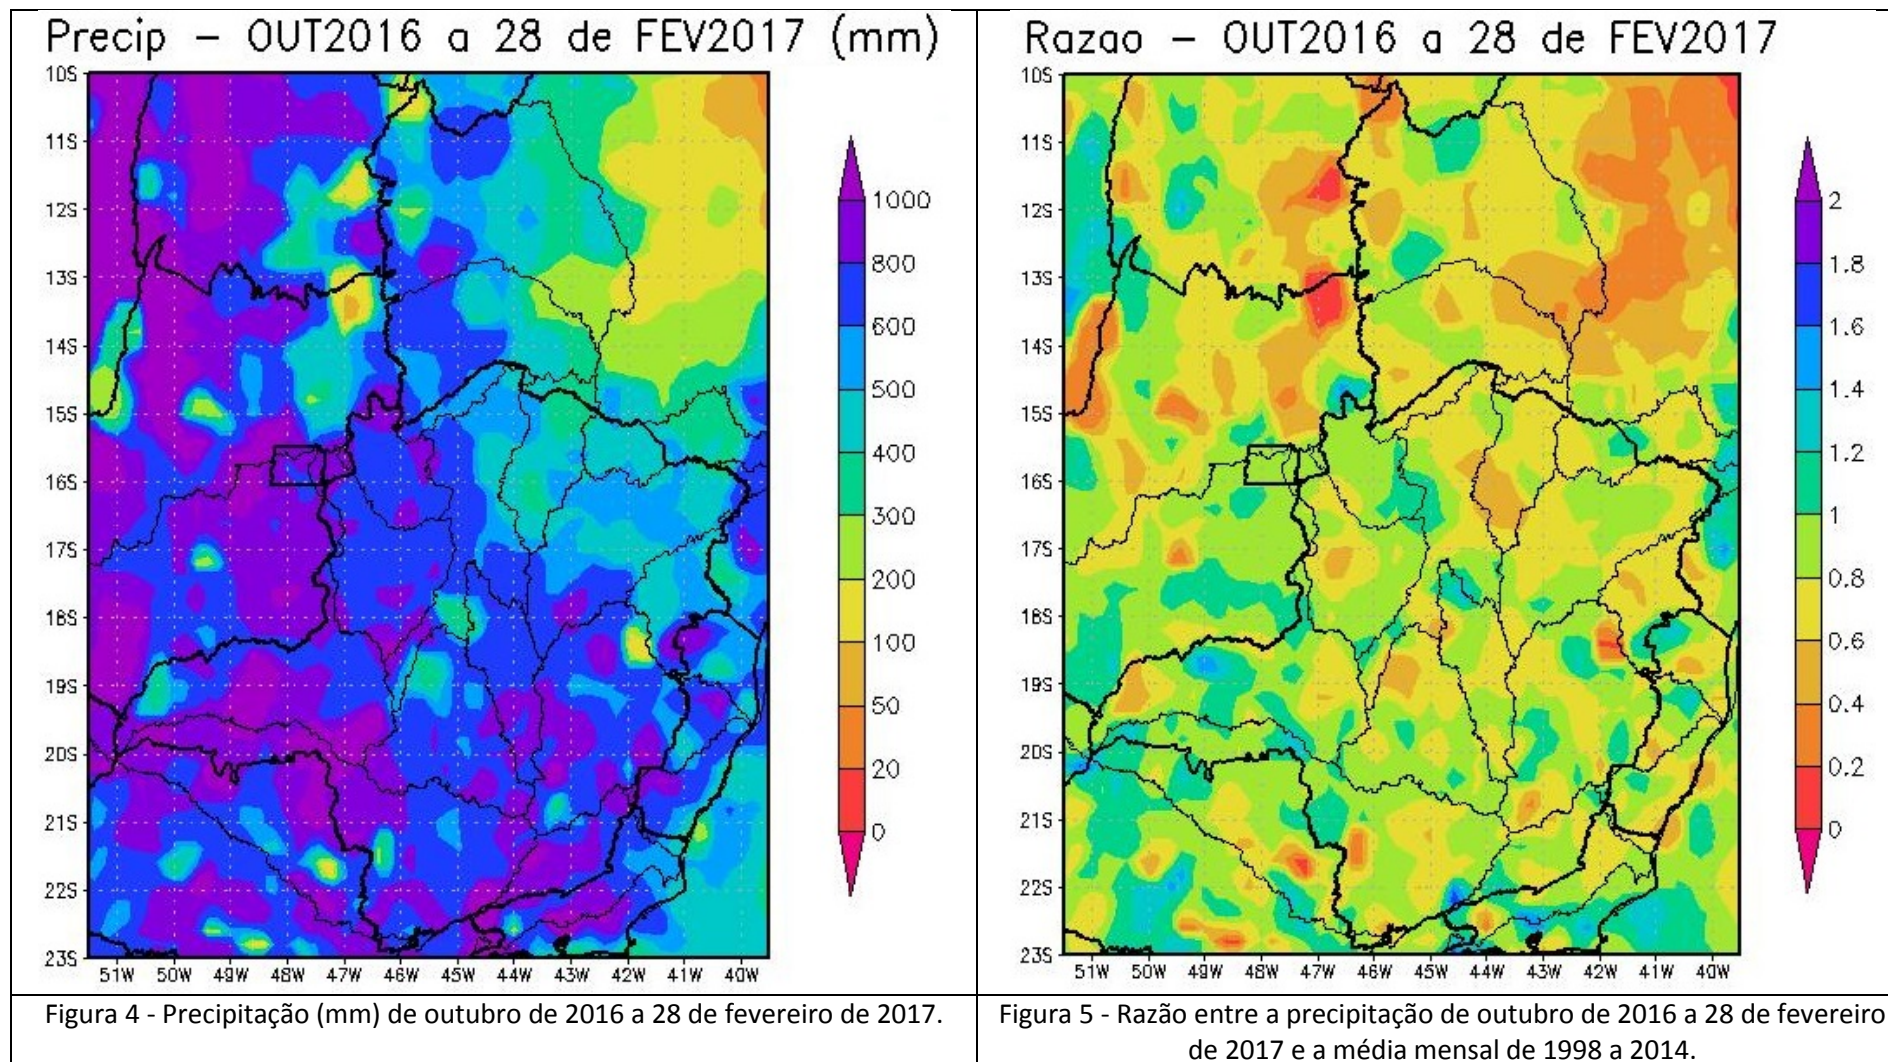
| Precip – OUT2016 a 28 de FEV2017 (mm) | Razao – OUT2016 a 28 de FEV2017 |
|---|---|
| 10S 11S 12S 13S 14S 15S 16S 17S 18S 19S 20S 21S 22S 23S<br>51W 50W 49W 48W 47W 46W 45W 44W 43W 42W 41W 40W<br>1000 800 600 500 400 300 200 100 50 20 0 | 10S 11S 12S 13S 14S 15S 16S 17S 18S 19S 20S 21S 22S 23S<br>51W 50W 49W 48W 47W 46W 45W 44W 43W 42W 41W 40W<br>2 1.8 1.6 1.4 1.2 1 0.8 0.6 0.4 0.2 0 |
| Figura 4 - Precipitação (mm) de outubro de 2016 a 28 de fevereiro de 2017. | Figura 5 - Razão entre a precipitação de outubro de 2016 a 28 de fevereiro de 2017 e a média mensal de 1998 a 2014. |